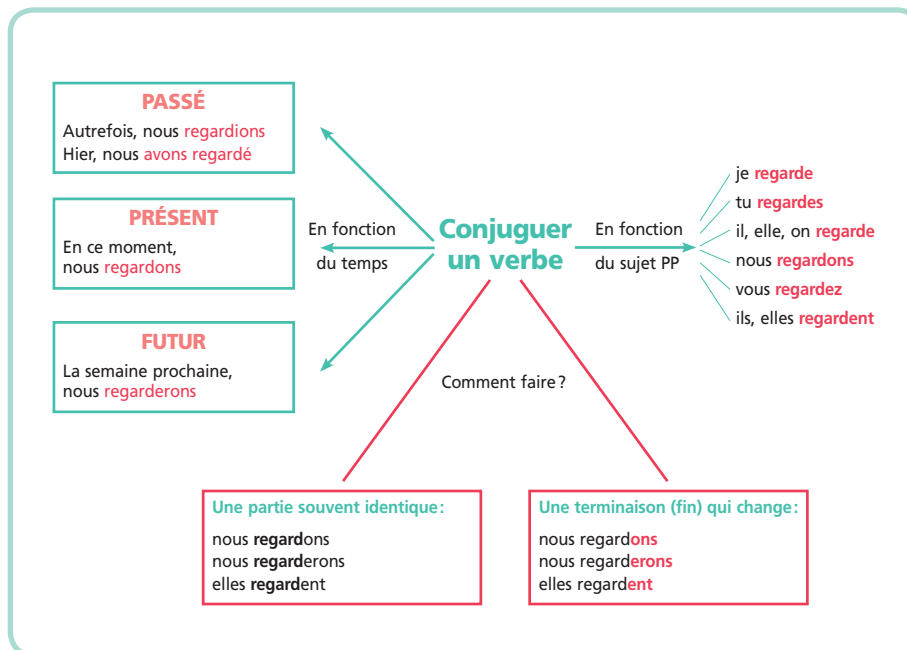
PASSÉ
Autrefois, nous regardions
Hier, nous avons regardé

PRÉSENT
En ce moment,
nous regardons

FUTUR
La semaine prochaine,
nous regarderons

En fonction
du temps

Conjuguer
un verbe

En fonction
du sujet PP

je regarde
tu regardes
il, elle, on regarde
nous regardons
vous regardez
ils, elles regardent

Comment faire ?

Une partie souvent identique :
nous regardons
nous regarderons
elles regardent

Une terminaison (fin) qui change :
nous regardons
nous regarderons
elles regardent